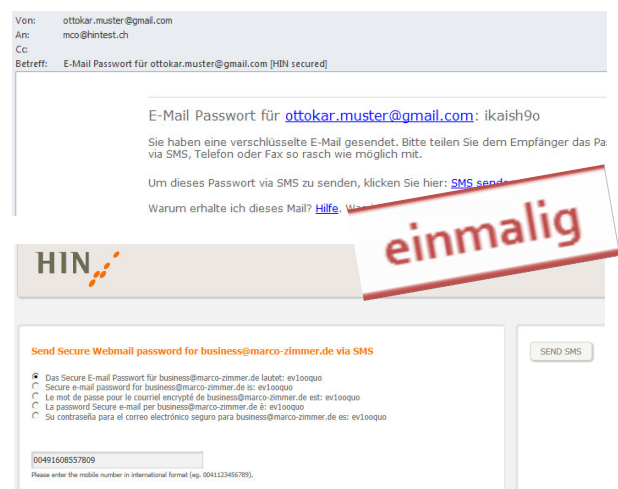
Von: ottokar.muster@gmail.com
An: mco@hintest.ch
Cc:
Betreff: E-Mail Passwort für ottokar.muster@gmail.com [HIN secured]

E-Mail Passwort für ottokar.muster@gmail.com: ikaish9o

Sie haben eine verschlüsselte E-Mail gesendet. Bitte teilen Sie dem Empfänger das Pa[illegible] via SMS, Telefon oder Fax so rasch wie möglich mit.

Um dieses Passwort via SMS zu senden, klicken Sie hier: SMS sende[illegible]

Warum erhalte ich dieses Mail? Hilfe. Wa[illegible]

einmalig

HIN

Send Secure Webmail password for business@marco-zimmer.de via SMS

Das Secure E-Mail Passwort für business@marco-zimmer.de lautet: ev1ooquo
Secure e-mail password for business@marco-zimmer.de is: ev1ooquo
Le mot de passe pour le courriel encrypté de business@marco-zimmer.de est: ev1ooquo
La password Secure e-mail per business@marco-zimmer.de è: ev1ooquo
Su contraseña para el correo electrónico seguro para business@marco-zimmer.de es: ev1ooquo

00491608557809
Please enter the mobile number in international format (eg. 0041123456789).

SEND SMS